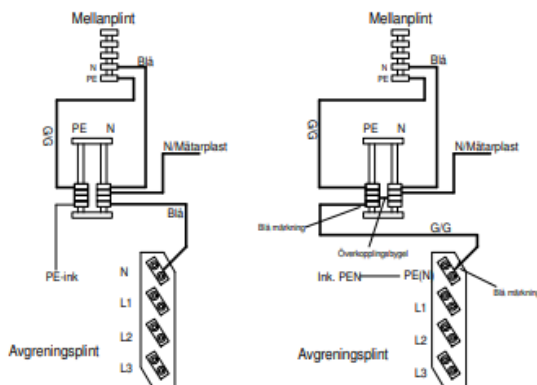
Mellanplint
N
PE
Blå
G/G
PE N
N/Mätarplast
Blå
PE-ink
N
L1
L2
L3
Avgreningsplint

Mellanplint
N
PE
Blå
G/G
PE N
N/Mätarplast
Blå märkning
Överkopplingsbygel
G/G
Ink. PEN
PE(N)
Blå märkning
L1
L2
L3
Avgreningsplint